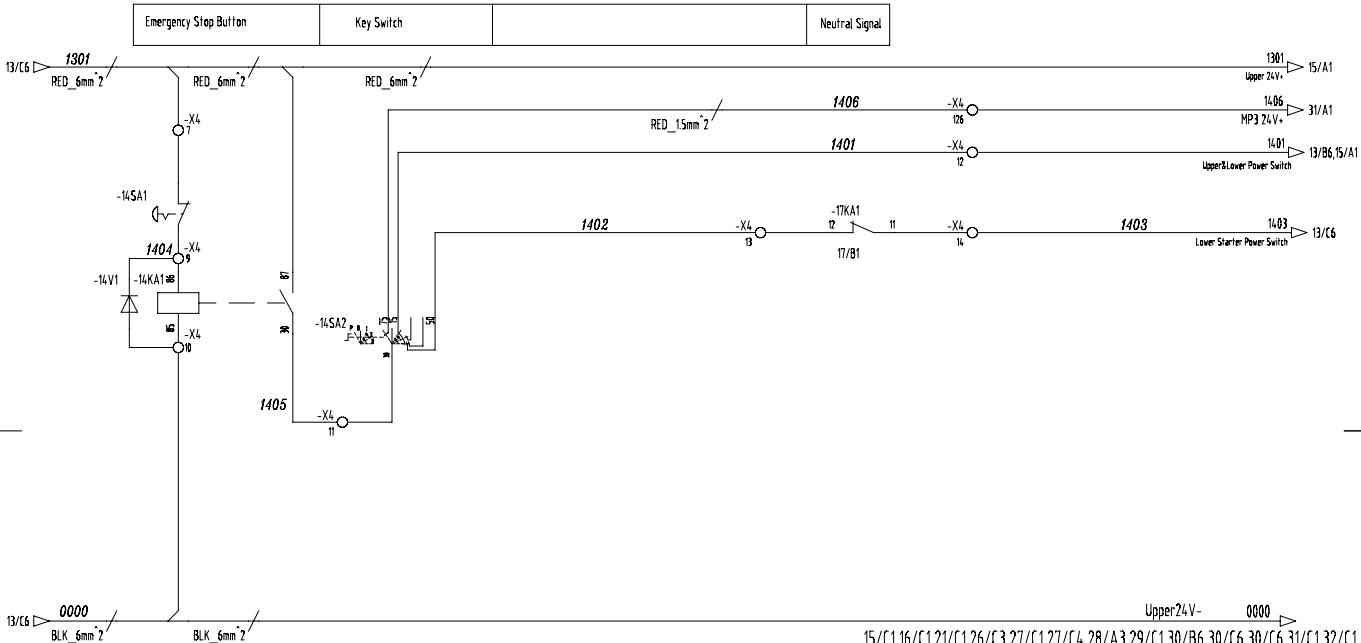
Emergency Stop Button

Key Switch

Neutral Signal

13/C6 1301 RED_6mm^2 RED_6mm^2 RED_6mm^2 1301 Upper 24V+ 15/A1

1406 RED_1.5mm^2 -X4 126 1406 MP3 24V+ 31/A1

1401 -X4 12 1401 Upper&Lower Power Switch 13/B6,15/A1

1402 -X4 13 -17KA1 12 11 17/B1 -X4 14 1403 1403 Lower Starter Power Switch 13/C6

-X4 7

-14SA1

1404 -X4 9

-14V1 -14KA1 86 85

-X4 10

87 30

-14SA2 15 15 50 30

1405 -X4 11

13/C6 0000 BLK_6mm^2 BLK_6mm^2

Upper24V- 0000

15/C1 16/C1 21/C1 26/C3 27/C1 27/C4 28/A3 29/C1 30/B6 30/C6 31/C1 32/C1